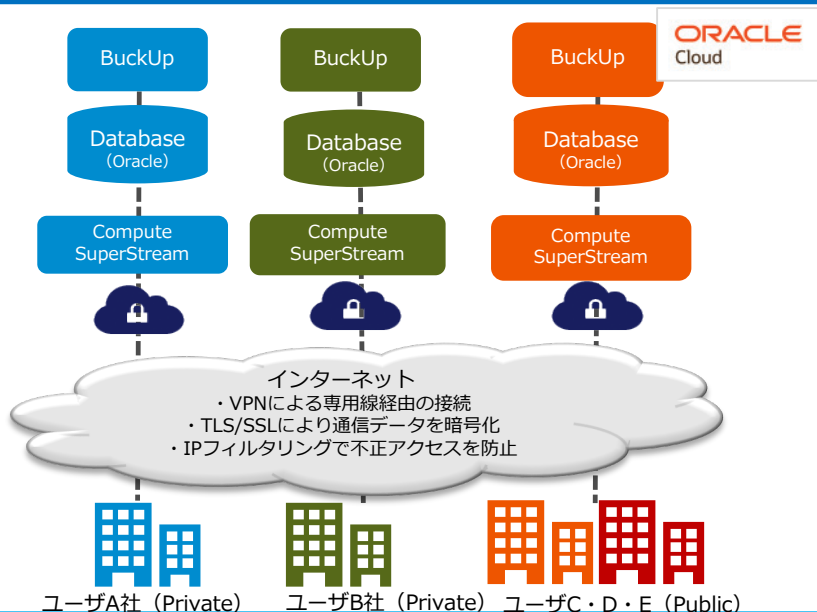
ORACLE
Cloud

BuckUp
Database
（Oracle）
Compute
SuperStream

BuckUp
Database
（Oracle）
Compute
SuperStream

BuckUp
Database
（Oracle）
Compute
SuperStream

インターネット
・VPNによる専用線経由の接続
・TLS/SSLにより通信データを暗号化
・IPフィルタリングで不正アクセスを防止

ユーザA社（Private）
ユーザB社（Private）
ユーザC・D・E（Public）